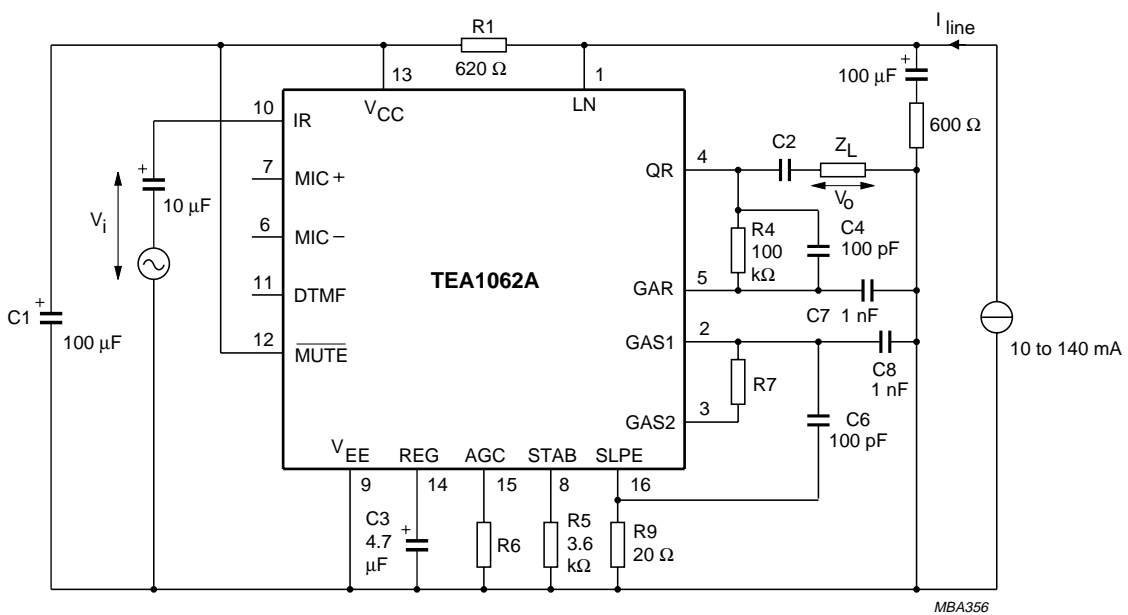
R1
620 Ω
$I_{line}$
13
1
$V_{CC}$
LN
100 μF
+
600 Ω
10
IR
+
10 μF
$V_i$
7
MIC +
6
MIC −
11
DTMF
12
$\overline{MUTE}$
TEA1062A
4
QR
C2
$Z_L$
$V_o$
R4
100
kΩ
C4
100 pF
5
GAR
C7 1 nF
2
GAS1
R7
3
GAS2
C8
1 nF
C6
100 pF
C1
+
100 μF
10 to 140 mA
$V_{EE}$
REG
AGC
STAB
SLPE
9
14
15
8
16
C3
4.7
μF
+
R6
R5
3.6
kΩ
R9
20 Ω
MBA356